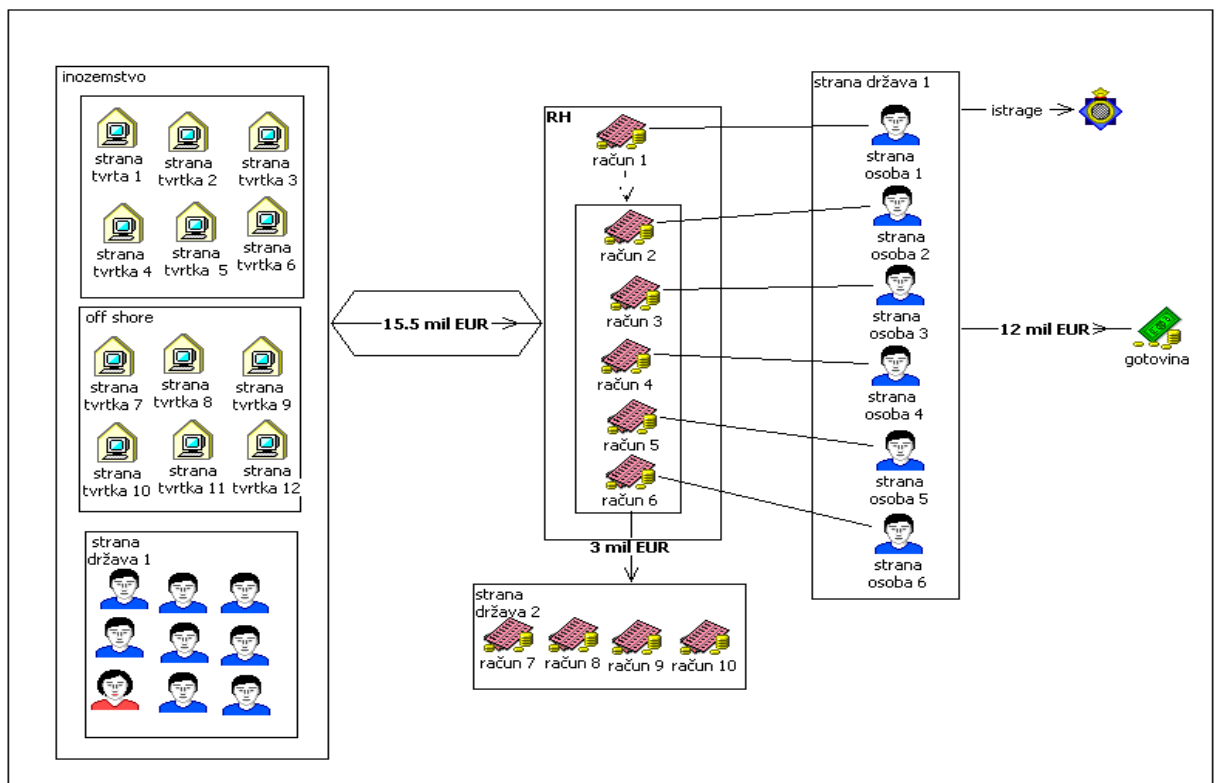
inozemstvo

strana tvrta 1
strana tvrtka 2
strana tvrtka 3
strana tvrtka 4
strana tvrtka 5
strana tvrtka 6

off shore

strana tvrtka 7
strana tvrtka 8
strana tvrtka 9
strana tvrtka 10
strana tvrtka 11
strana tvrtka 12

strana država 1

15.5 mil EUR

RH

račun 1
račun 2
račun 3
račun 4
račun 5
račun 6

3 mil EUR

strana država 2

račun 7
račun 8
račun 9
račun 10

strana država 1

strana osoba 1
strana osoba 2
strana osoba 3
strana osoba 4
strana osoba 5
strana osoba 6

istrage

12 mil EUR

gotovina